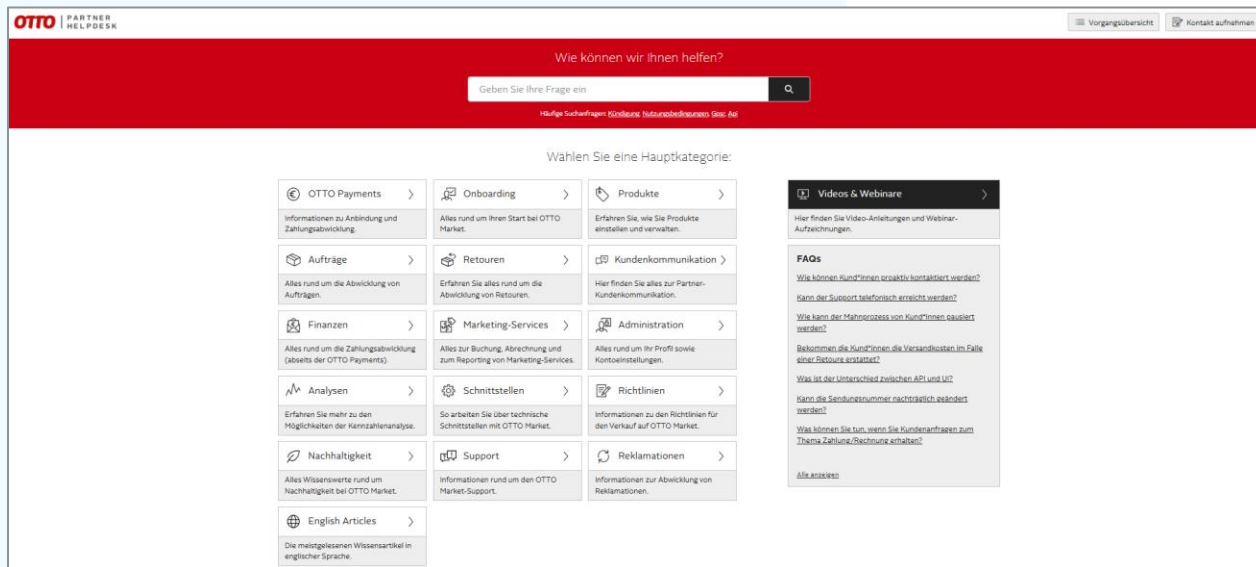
OTTO | PARTNER HELPDESK

Vorgangsübersicht Kontakt aufnehmen

Wie können wir Ihnen helfen?

Geben Sie Ihre Frage ein

Häufige Suchanfragen: Kündigung, Nutzungsbedingungen, Gpsr, Api

Wählen Sie eine Hauptkategorie:

OTTO Payments
Informationen zu Anbindung und Zahlungsabwicklung.

Onboarding
Alles rund um Ihren Start bei OTTO Market.

Produkte
Erfahren Sie, wie Sie Produkte einstellen und verwalten.

Aufträge
Alles rund um die Abwicklung von Aufträgen.

Retouren
Erfahren Sie alles rund um die Abwicklung von Retouren.

Kundenkommunikation
Hier finden Sie alles zur Partner-Kundenkommunikation.

Finanzen
Alles rund um die Zahlungsabwicklung (abseits der OTTO Payments).

Marketing-Services
Alles zur Buchung, Abrechnung und zum Reporting von Marketing-Services.

Administration
Alles rund um Ihr Profil sowie Kontoeinstellungen.

Analysen
Erfahren Sie mehr zu den Möglichkeiten der Kennzahlenanalyse.

Schnittstellen
So arbeiten Sie über technische Schnittstellen mit OTTO Market.

Richtlinien
Informationen zu den Richtlinien für den Verkauf auf OTTO Market.

Nachhaltigkeit
Alles Wissenswerte rund um Nachhaltigkeit bei OTTO Market.

Support
Informationen rund um den OTTO Market-Support.

Reklamationen
Informationen zur Abwicklung von Reklamationen.

English Articles
Die meistgelesenen Wissensartikel in englischer Sprache.

Videos & Webinare
Hier finden Sie Video-Anleitungen und Webinar-Aufzeichnungen.

FAQs
Wie können Kund*innen proaktiv kontaktiert werden?
Kann der Support telefonisch erreicht werden?
Wie kann der Mahnprozess von Kund*innen pausiert werden?
Bekommen die Kund*innen die Versandkosten im Falle einer Retoure erstattet?
Was ist der Unterschied zwischen API und UI?
Kann die Sendungsnummer nachträglich geändert werden?
Was können Sie tun, wenn Sie Kundenanfragen zum Thema Zahlung/Rechnung erhalten?

Alle anzeigen